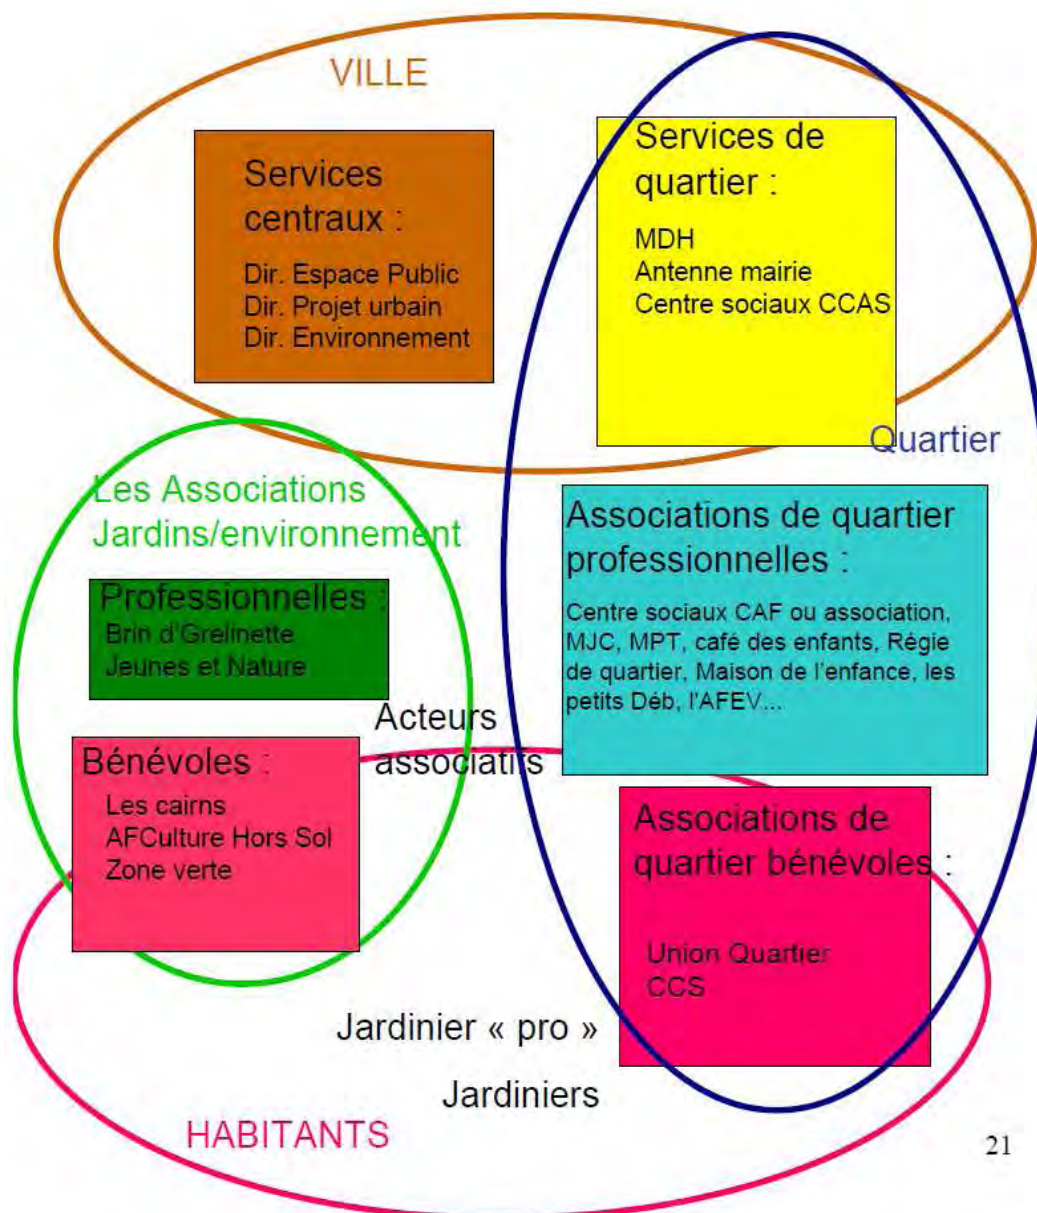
VILLE

Services centraux :

Dir. Espace Public
Dir. Projet urbain
Dir. Environnement

Services de quartier :

MDH
Antenne mairie
Centre sociaux CCAS

Quartier

Les Associations Jardins/environnement

Professionnelles :
Brin d'Grelinette
Jeunes et Nature

Associations de quartier professionnelles :

Centre sociaux CAF ou association, MJC, MPT, café des enfants, Régie de quartier, Maison de l'enfance, les petits Déb, l'AFEV...

Acteurs associatifs

Bénévoles :
Les cairns
AFCulture Hors Sol
Zone verte

Associations de quartier bénévoles :

Union Quartier
CCS

Jardinier « pro »

Jardiniers

HABITANTS

21